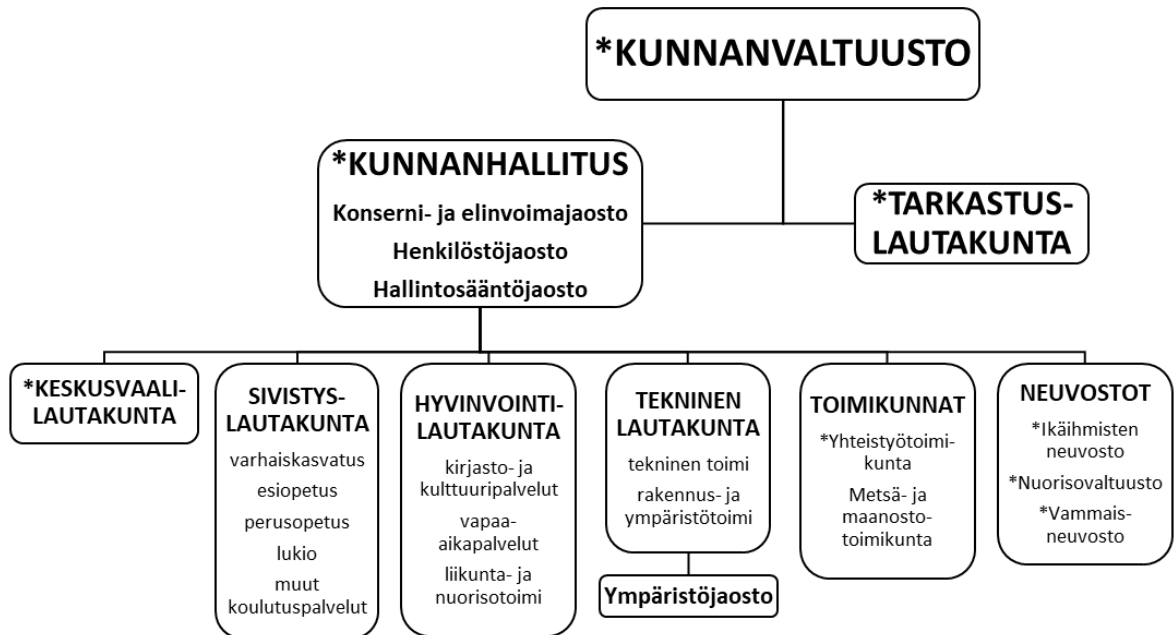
*KUNNANVALTUUSTO

*KUNNANHALLITUS
Konserni- ja elinvoimajaosto
Henkilöstöjaosto
Hallintosääntöjaosto

*TARKASTUSLAUTAKUNTA

*KESKUSVAALILAUTAKUNTA

SIVISTYSLAUTAKUNTA
varhaiskasvatus
esiopetus
perusopetus
lukio
muut koulutuspalvelut

HYVINVOINTILAUTAKUNTA
kirjasto- ja kulttuuripalvelut
vapaa-aikapalvelut
liikunta- ja nuorisotoimi

TEKNINEN LAUTAKUNTA
tekninen toimi
rakennus- ja ympäristötoimi

Ympäristöjaosto

TOIMIKUNNAT
*Yhteistyötoimikunta
Metsä- ja maanostotoimikunta

NEUVOSTOT
*Ikäihmisten neuvosto
*Nuorisovaltuusto
*Vammaisneuvosto